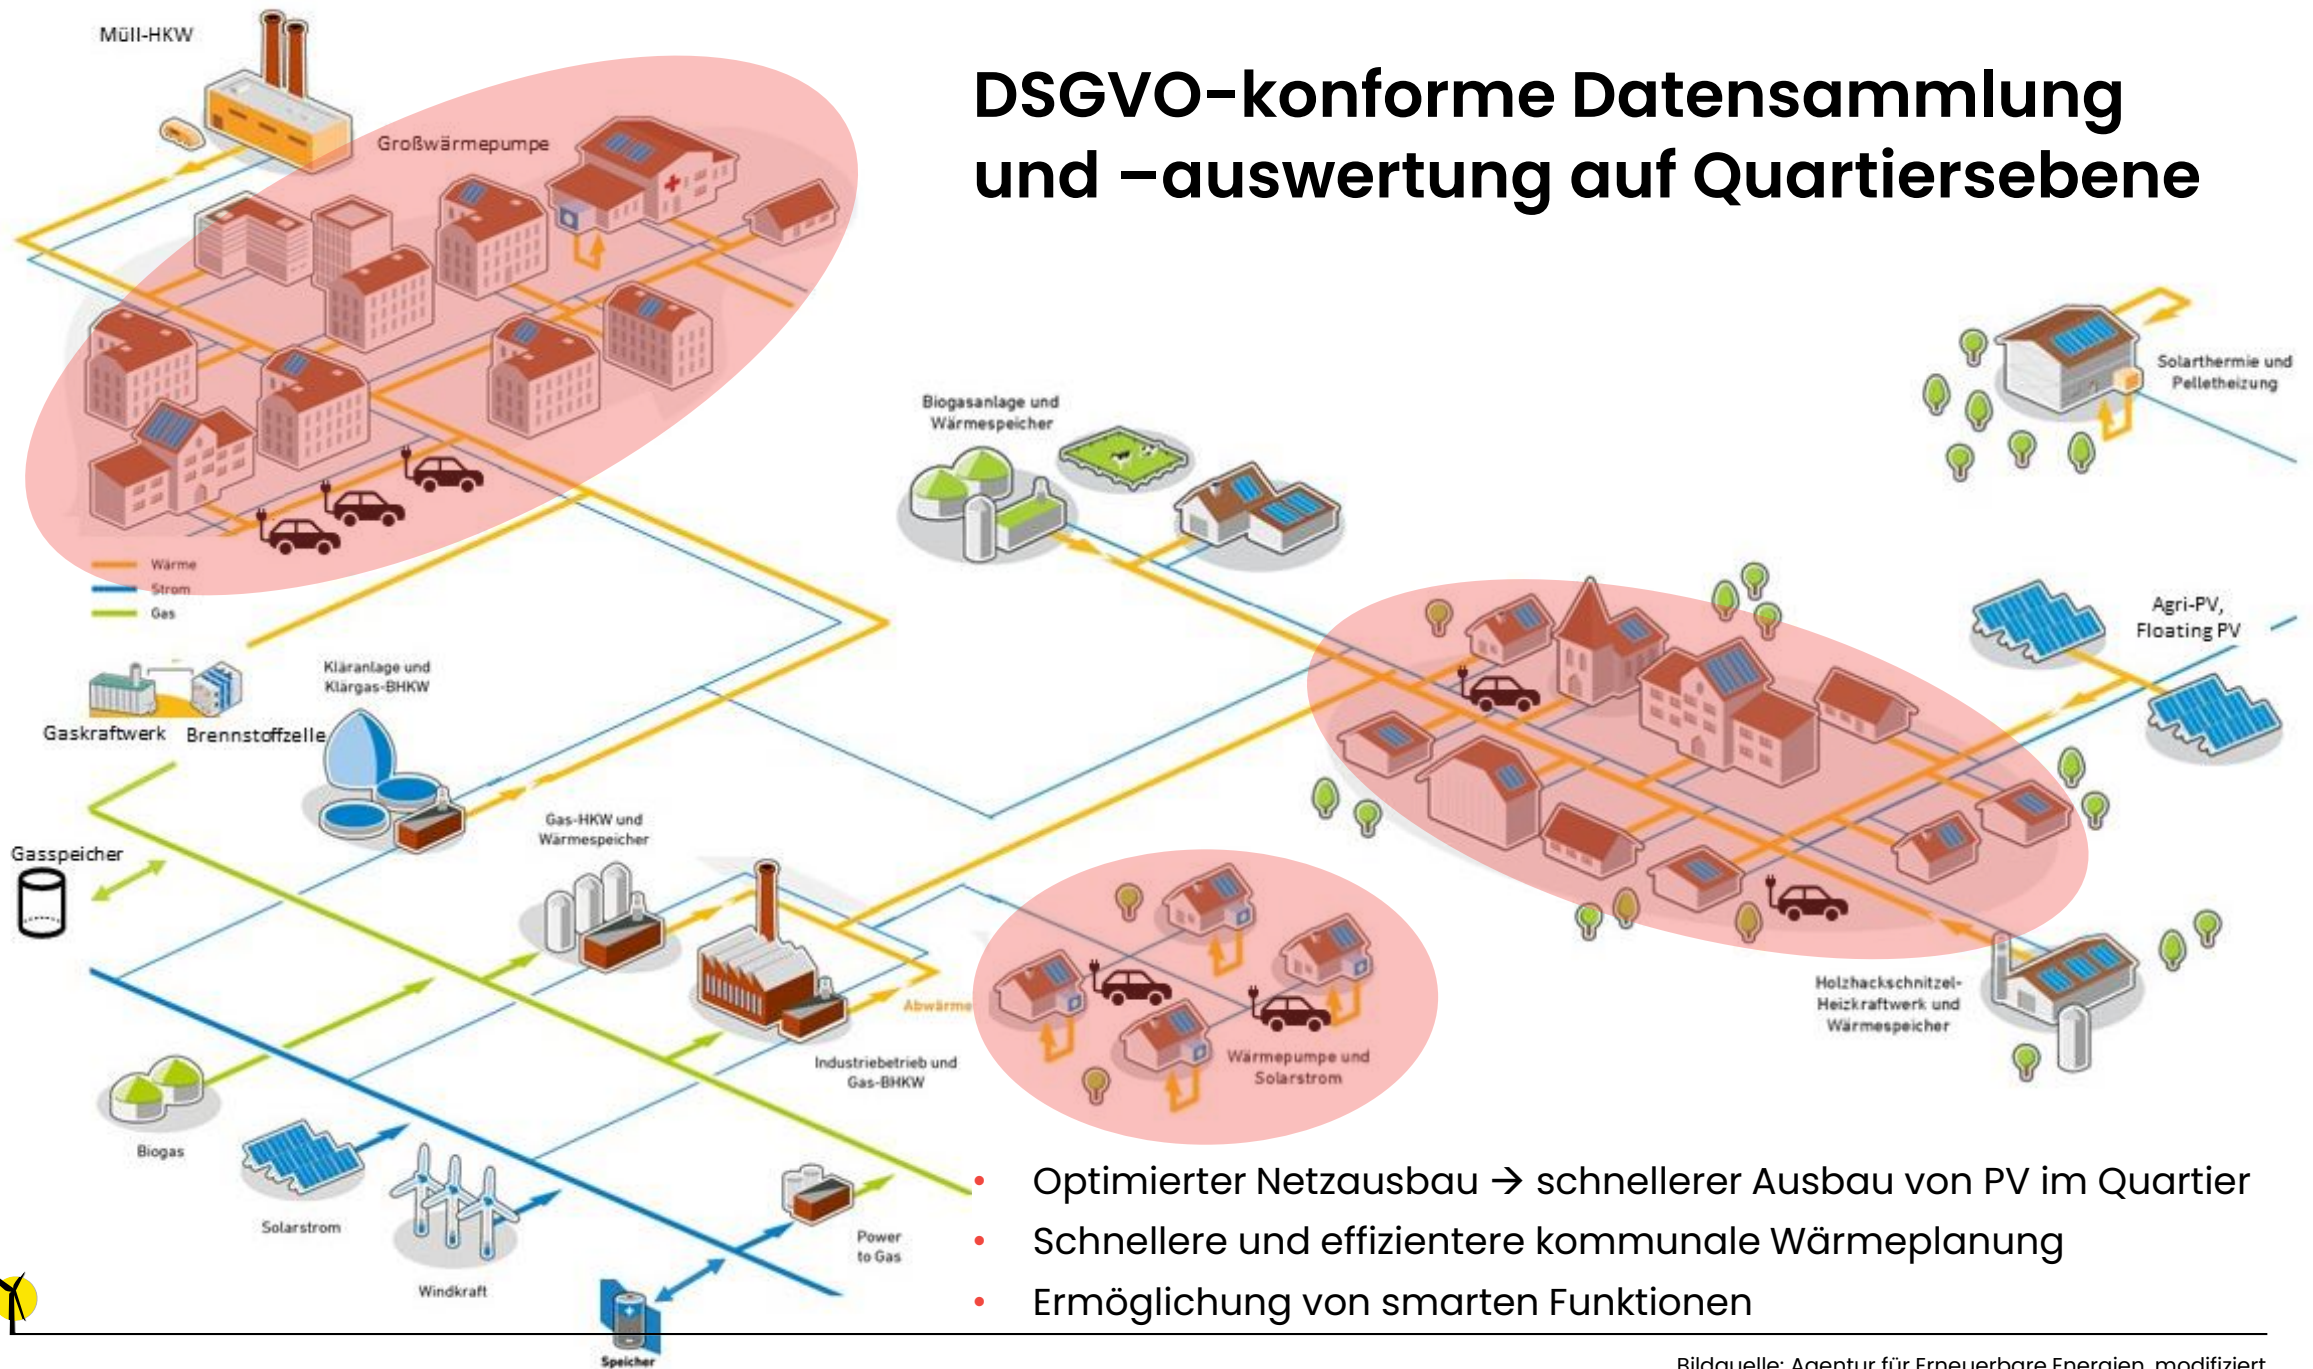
DSGVO-konforme Datensammlung und –auswertung auf Quartiersebene

Müll-HKW

Großwärmepumpe

Wärme
Strom
Gas

Biogasanlage und Wärmespeicher

Solarthermie und Pelletheizung

Agri-PV, Floating PV

Gaskraftwerk

Brennstoffzelle

Kläranlage und Klärgas-BHKW

Gasspeicher

Gas-HKW und Wärmespeicher

Abwärme

Industriebetrieb und Gas-BHKW

Wärmepumpe und Solarstrom

Holzhackschnitzel-Heizkraftwerk und Wärmespeicher

Biogas

Solarstrom

Windkraft

Power to Gas

Speicher

• Optimierter Netzausbau → schnellerer Ausbau von PV im Quartier
• Schnellere und effizientere kommunale Wärmeplanung
• Ermöglichung von smarten Funktionen

Bildquelle: Agentur für Erneuerbare Energien, modifiziert